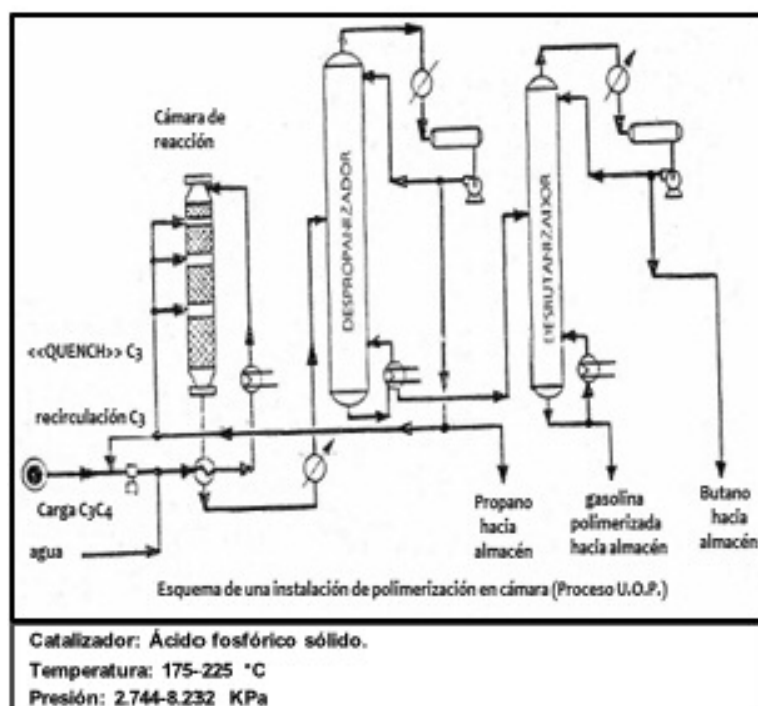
Cámara de reacción

DESPROPANIZADOR

DESBUTANIZADOR

<<QUENCH>> C3

recirculación C3

Carga C3C4

agua

Propano hacia almacén

gasolina polimerizada hacia almacén

Butano hacia almacén

Esquema de una instalación de polimerización en cámara (Proceso U.O.P.)

Catalizador: Ácido fosfórico sólido.
Temperatura: 175-225 °C
Presión: 2.744-8.232 KPa